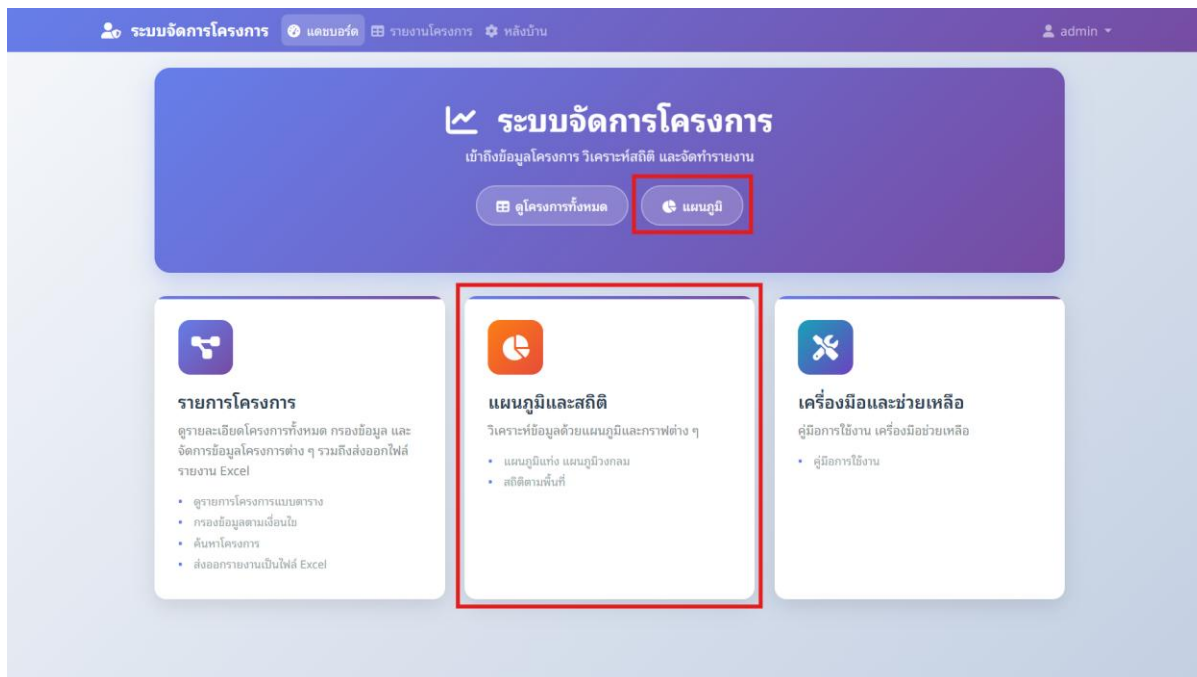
ระบบจัดการโครงการ แดชบอร์ด รายงานโครงการ หลังบ้าน admin

ระบบจัดการโครงการ

เข้าถึงข้อมูลโครงการ วิเคราะห์สถิติ และจัดทำรายงาน

ดูโครงการทั้งหมด แผนภูมิ

รายการโครงการ

ดูรายละเอียดโครงการทั้งหมด กรองข้อมูล และจัดการข้อมูลโครงการต่าง ๆ รวมถึงส่งออกไฟล์รายงาน Excel

- ดูรายการโครงการแบบตาราง
- กรองข้อมูลตามเงื่อนไข
- ค้นหาโครงการ
- ส่งออกรายงานเป็นไฟล์ Excel

แผนภูมิและสถิติ

วิเคราะห์ข้อมูลด้วยแผนภูมิและกราฟต่าง ๆ

- แผนภูมิแท่ง แผนภูมิวงกลม
- สถิติตามพื้นที่

เครื่องมือและช่วยเหลือ

คู่มือการใช้งาน เครื่องมือช่วยเหลือ

- คู่มือการใช้งาน